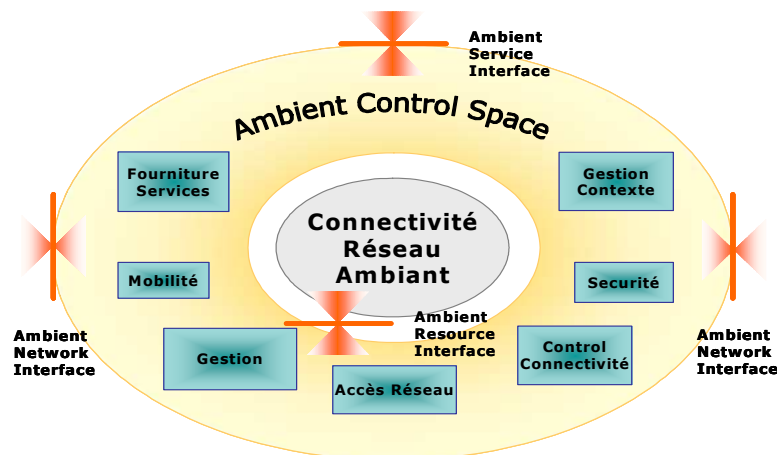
Ambient Service Interface

Ambient Control Space

Fourniture Services

Gestion Contexte

Connectivité Réseau Ambiant

Mobilité

Securité

Ambient Resource Interface

Ambient Network Interface

Ambient Network Interface

Gestion

Control Connectivité

Accès Réseau